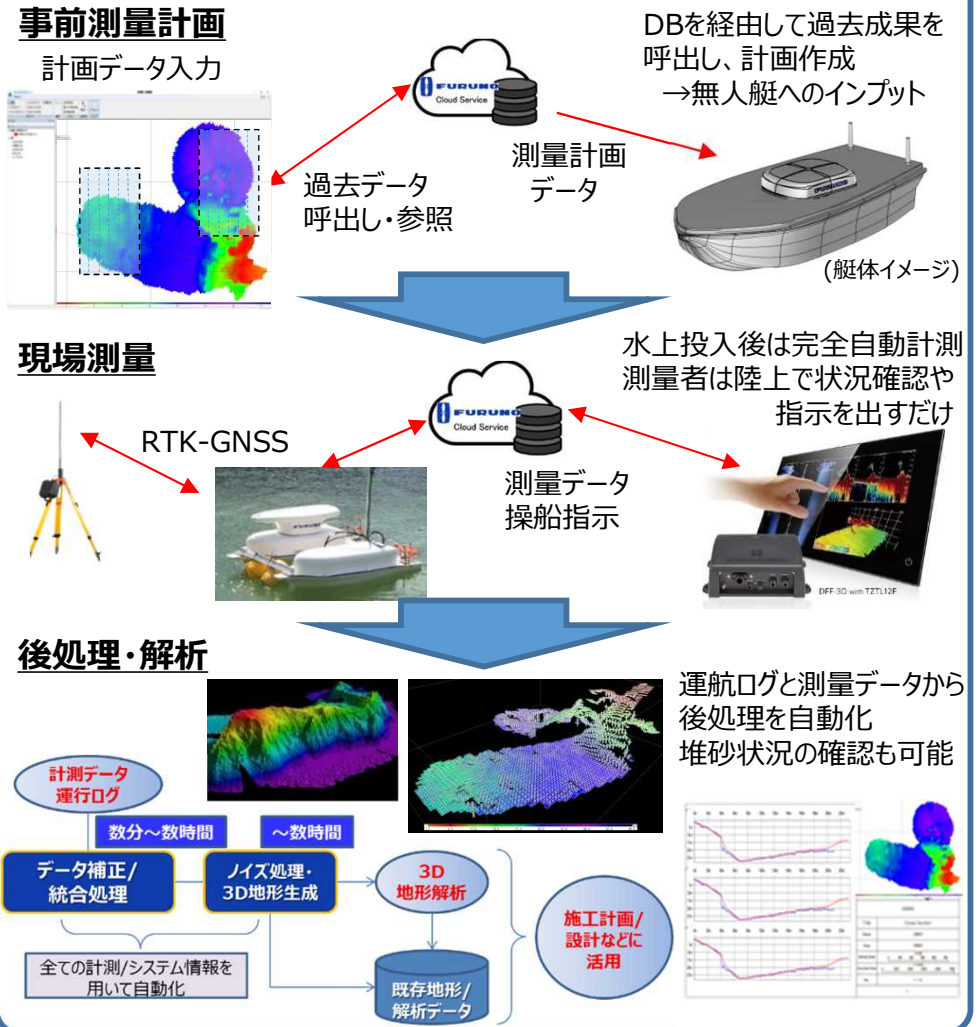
事前測量計画

計画データ入力

FURUNO Cloud Service

DBを経由して過去成果を呼出し、計画作成
→無人艇へのインプット

過去データ
呼出し・参照

測量計画
データ

(艇体イメージ)

現場測量

水上投入後は完全自動計測
測量者は陸上で状況確認や
指示を出すだけ

RTK-GNSS

FURUNO Cloud Service

測量データ
操船指示

DFF-3D with TZTL12F

後処理・解析

運航ログと測量データから
後処理を自動化
堆砂状況の確認も可能

計測データ
運行ログ

数分～数時間

～数時間

データ補正/
統合処理

ノイズ処理・
3D地形生成

3D
地形解析

施工計画/
設計などに
活用

全ての計測/システム情報を
用いて自動化

既存地形/
解析データ